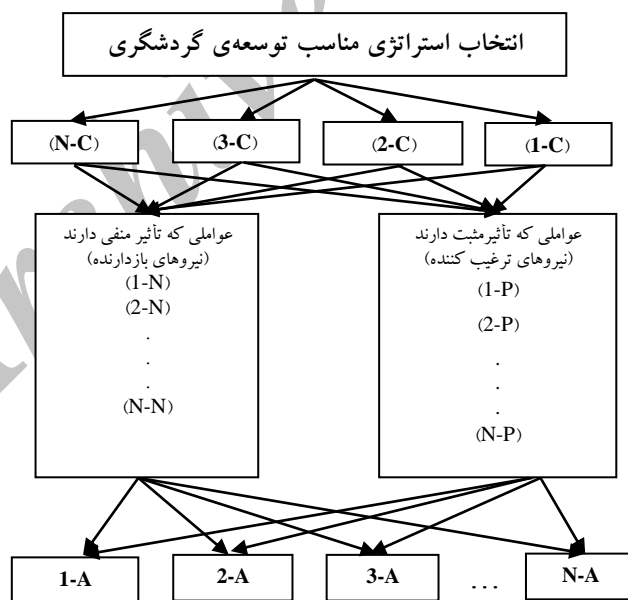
انتخاب استراتژی مناسب توسعه‌ی گردشگری

(1-C) (2-C) (3-C) (N-C)

عواملی که تأثیرمثبت دارند
(نیروهای ترغیب کننده)
(1-P)
(2-P)
.
.
.
(N-P)

عواملی که تأثیر منفی دارند
(نیروهای بازدارنده)
(1-N)
(2-N)
.
.
.
(N-N)

1-A 2-A 3-A ... N-A